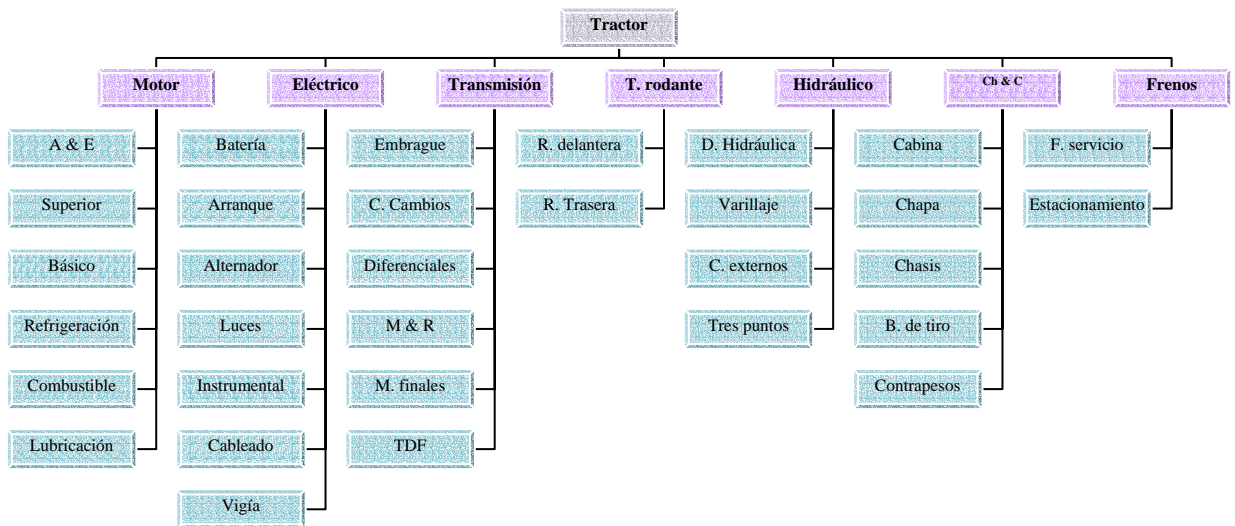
Tractor

Motor
A & E
Superior
Básico
Refrigeración
Combustible
Lubricación

Eléctrico
Batería
Arranque
Alternador
Luces
Instrumental
Cableado
Vigía

Transmisión
Embrague
C. Cambios
Diferenciales
M & R
M. finales
TDF

T. rodante
R. delantera
R. Trasera

Hidráulico
D. Hidráulica
Varillaje
C. externos
Tres puntos

Ch & C
Cabina
Chapa
Chasis
B. de tiro
Contrapesos

Frenos
F. servicio
Estacionamiento